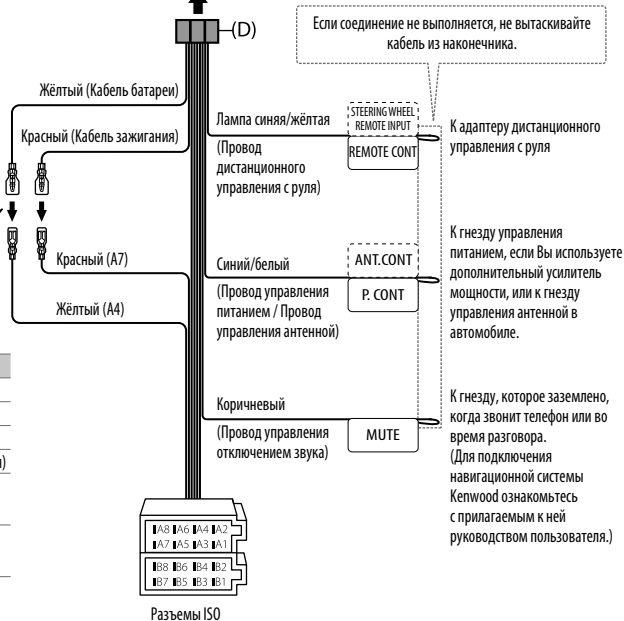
(D)

Если соединение не выполняется, не вытаскивайте кабель из наконечника.

Жёлтый (Кабель батареи)

Красный (Кабель зажигания)

Красный (A7)

Жёлтый (A4)

Лампа синяя/жёлтая

(Провод дистанционного управления с руля)

STEERING WHEEL REMOTE INPUT

REMOTE CONT

К адаптеру дистанционного управления с руля

Синий/белый

(Провод управления питанием / Провод управления антенной)

ANT.CONT

P. CONT

К гнезду управления питанием, если Вы используете дополнительный усилитель мощности, или к гнезду управления антенной в автомобиле.

Коричневый

(Провод управления отключением звука)

MUTE

К гнезду, которое заземлено, когда звонит телефон или во время разговора.
(Для подключения навигационной системы Kenwood ознакомьтесь с прилагаемым к ней руководством пользователя.)

A8 A6 A4 A2
A7 A5 A3 A1

B8 B6 B4 B2
B7 B5 B3 B1

Разъемы ISO